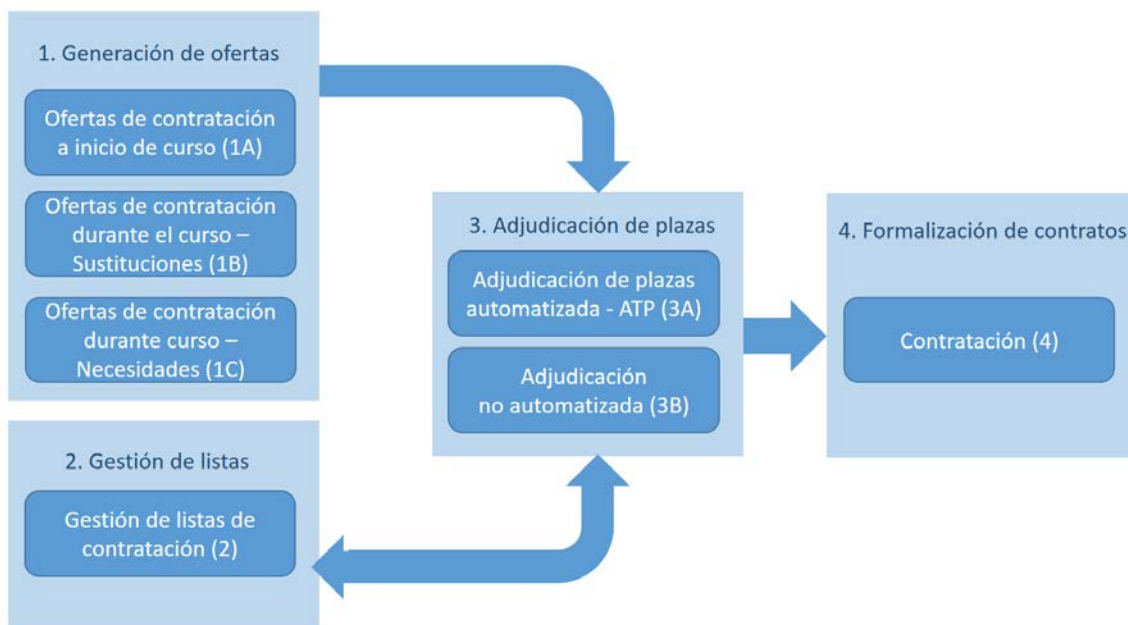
1. Generación de ofertas

Ofertas de contratación a inicio de curso (1A)

Ofertas de contratación durante el curso – Sustituciones (1B)

Ofertas de contratación durante curso – Necesidades (1C)

2. Gestión de listas

Gestión de listas de contratación (2)

3. Adjudicación de plazas

Adjudicación de plazas automatizada - ATP (3A)

Adjudicación no automatizada (3B)

4. Formalización de contratos

Contratación (4)